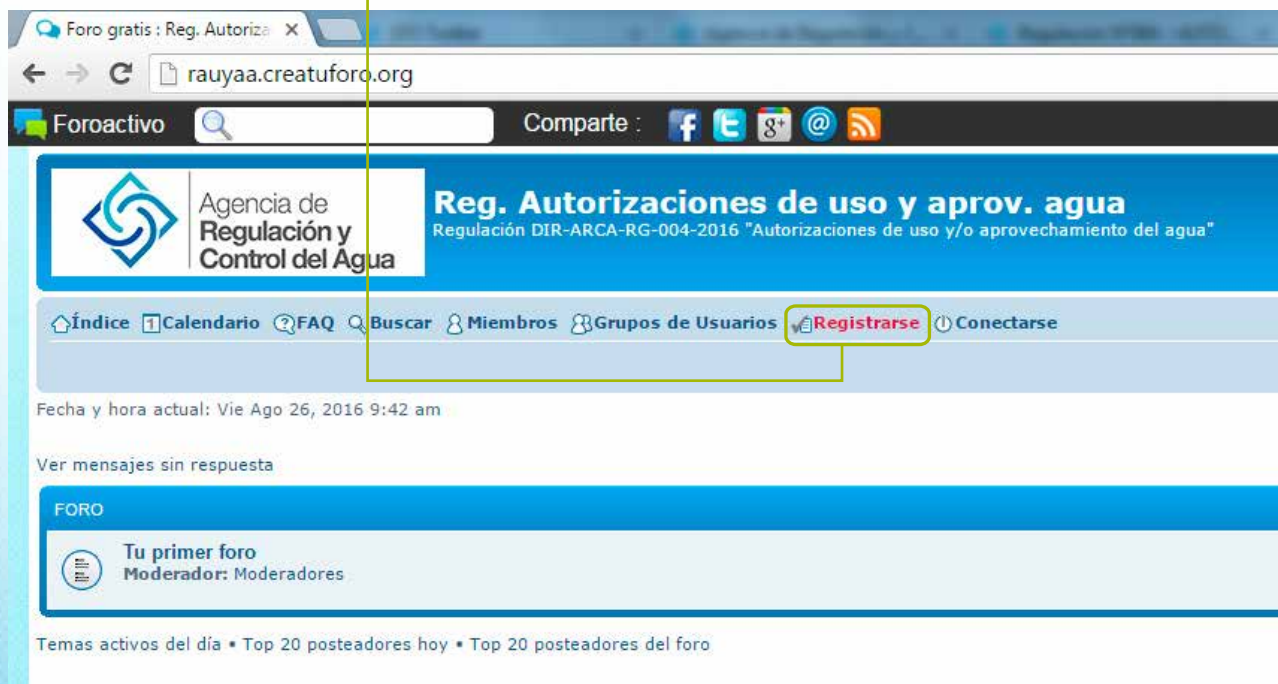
Foro gratis : Reg. Autoriza ×

rauyaa.creatuforo.org

Foroactivo

Comparte :

Agencia de Regulación y Control del Agua

Reg. Autorizaciones de uso y aprov. agua

Regulación DIR-ARCA-RG-004-2016 "Autorizaciones de uso y/o aprovechamiento del agua"

Índice Calendario FAQ Buscar Miembros Grupos de Usuarios Registrarse Conectarse

Fecha y hora actual: Vie Ago 26, 2016 9:42 am

Ver mensajes sin respuesta

FORO

Tu primer foro
Moderador: Moderadores

Temas activos del día • Top 20 posteadores hoy • Top 20 posteadores del foro